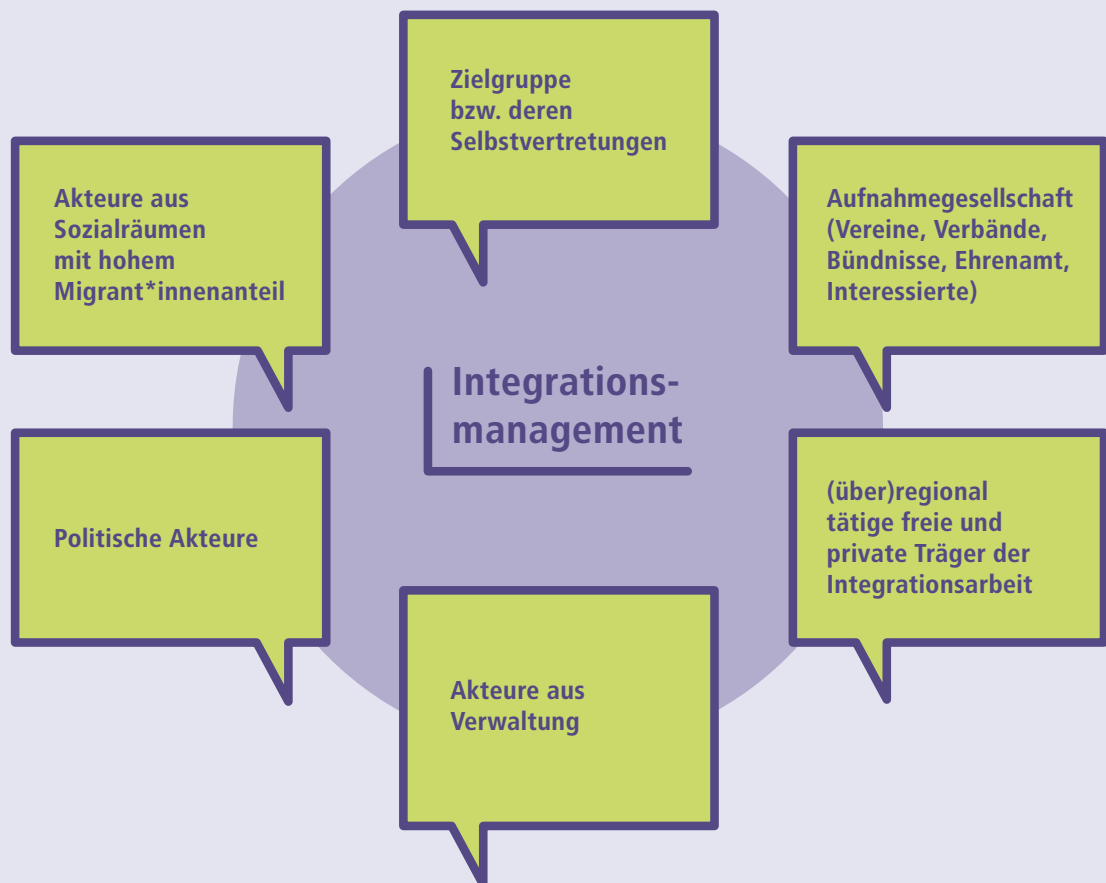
Zielgruppe bzw. deren Selbstvertretungen

Akteure aus Sozialräumen mit hohem Migrant*innenanteil

Aufnahmegesellschaft (Vereine, Verbände, Bündnisse, Ehrenamt, Interessierte)

Integrations-
management

Politische Akteure

(über)regional tätige freie und private Träger der Integrationsarbeit

Akteure aus Verwaltung